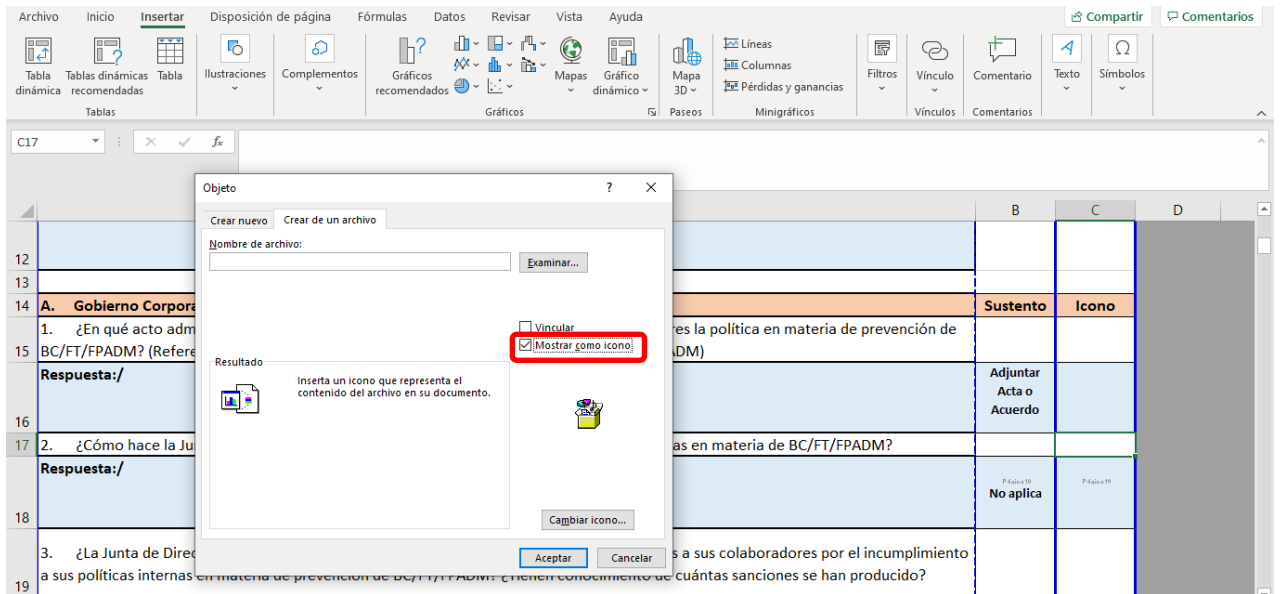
Archivo Inicio Insertar Disposición de página Fórmulas Datos Revisar Vista Ayuda
Compartir Comentarios

Tabla dinámica Tablas dinámicas recomendadas Tabla
Tablas
Ilustraciones
Complementos
Gráficos recomendados
Mapas Gráfico dinámico
Gráficos
Mapa 3D
Paseos
Líneas
Columnas
Pérdidas y ganancias
Minigráficos
Filtros
Vínculo
Vínculos
Comentario
Comentarios
Texto
Símbolos

C17

B C D

12
13
14 A. Gobierno Corpora Sustento Icono
15 1. ¿En qué acto adm res la política en materia de prevención de BC/FT/FPADM? (Refer ADM)
16 Respuesta:/ Adjuntar Acta o Acuerdo
17 2. ¿Cómo hace la Ju as en materia de BC/FT/FPADM?
18 Respuesta:/ Página 10 No aplica Página 19
19 3. ¿La Junta de Direc s a sus colaboradores por el incumplimiento a sus políticas internas en materia de prevención de BC/FT/FPADM? ¿Tienen conocimiento de cuántas sanciones se han producido?

Objeto ? ✕
Crear nuevo Crear de un archivo
Nombre de archivo:
Examinar...
Vincular
Mostrar como icono
Resultado
Inserta un icono que representa el contenido del archivo en su documento.
Cambiar icono...
Aceptar Cancelar